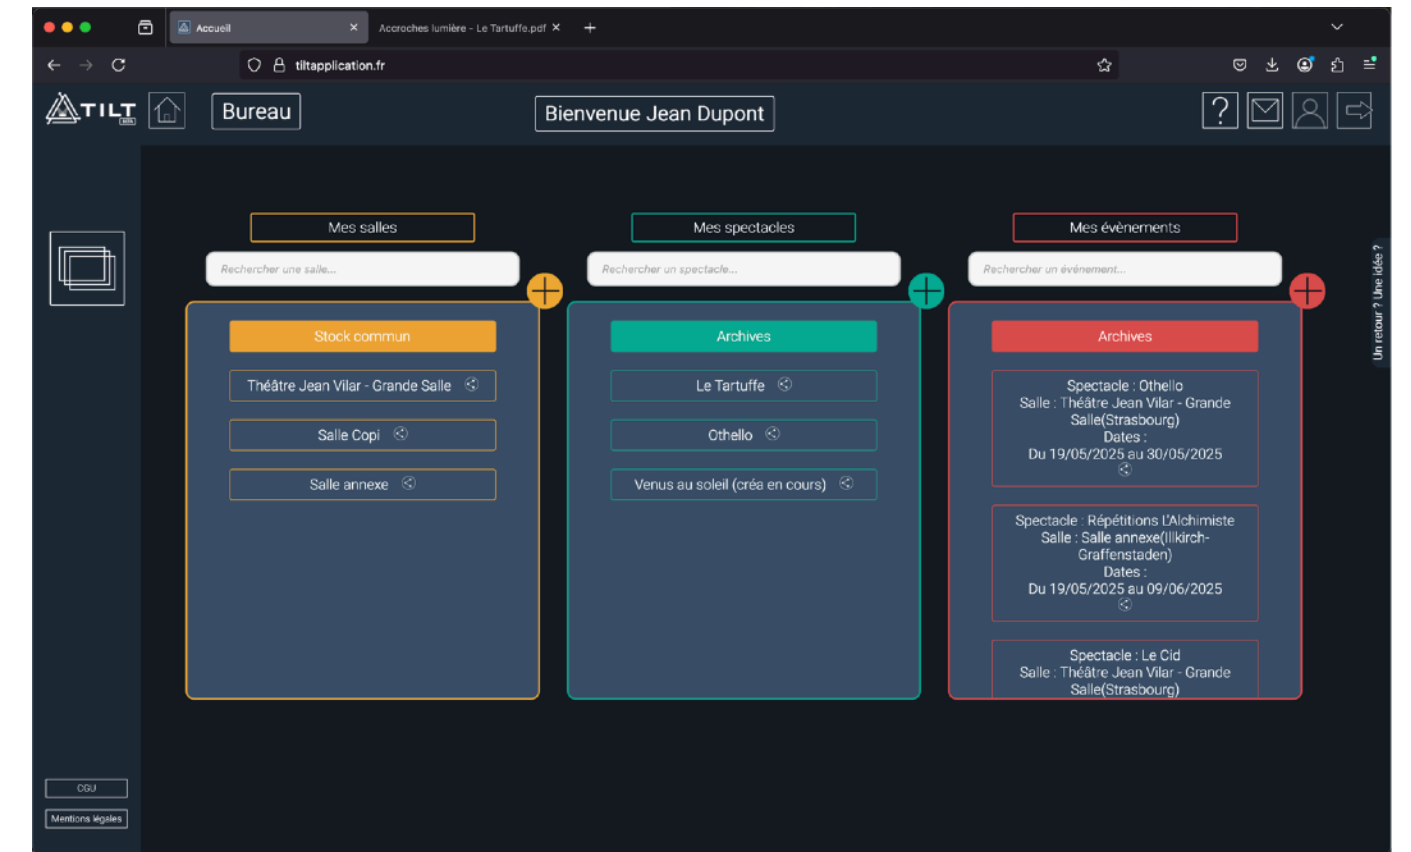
Accueil ×
Accroches lumière - Le Tartuffe.pdf ×
tiltapplication.fr

TILT
Bureau
Bienvenue Jean Dupont
?

Mes salles
Rechercher une salle...
Stock commun
Théâtre Jean Vilar - Grande Salle
Salle Copi
Salle annexe

Mes spectacles
Rechercher un spectacle...
Archives
Le Tartuffe
Othello
Venus au soleil (créa en cours)

Mes évènements
Rechercher un événement...
Archives
Spectacle : Othello
Salle : Théâtre Jean Vilar - Grande Salle(Strasbourg)
Dates :
Du 19/05/2025 au 30/05/2025

Spectacle : Répétitions L'Alchimiste
Salle : Salle annexe(Illkirch-Graffenstaden)
Dates :
Du 19/05/2025 au 09/06/2025

Spectacle : Le Cid
Salle : Théâtre Jean Vilar - Grande Salle(Strasbourg)

Un retour ? Une idée ?

CGU
Mentions légales